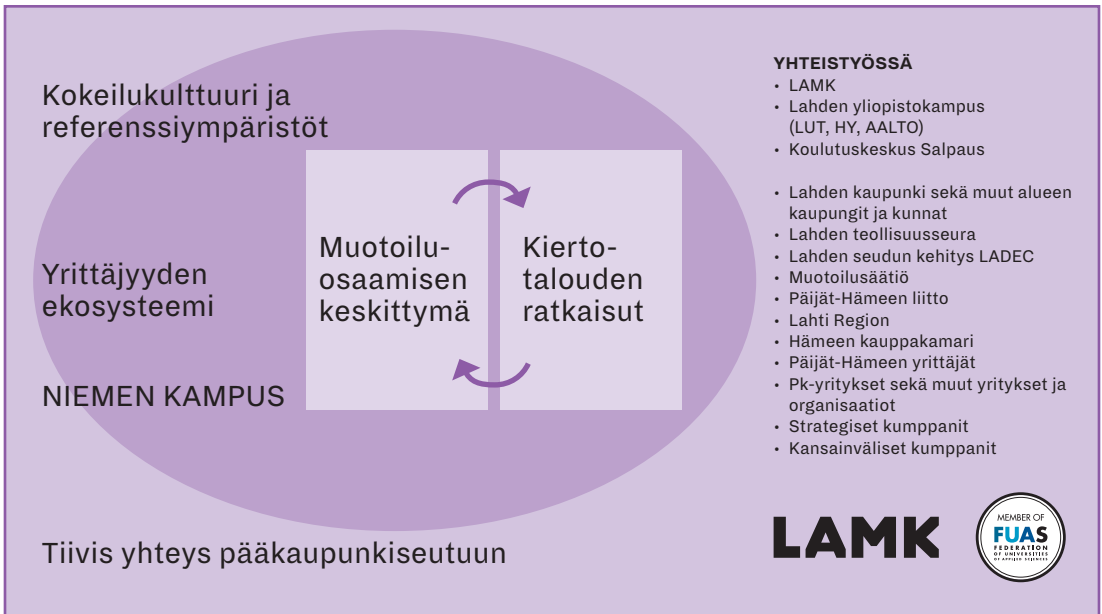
Kokeilukulttuuri ja referenssiympäristöt

Yrittäjyyden ekosysteemi

NIEMEN KAMPUS

Muotoiluosaamisen keskittymä

Kiertotalouden ratkaisut

Tiivis yhteys pääkaupunkiseutuun

YHTEISTYÖSSÄ
• LAMK
• Lahden yliopistokampus (LUT, HY, AALTO)
• Koulutuskeskus Salpaus

• Lahden kaupunki sekä muut alueen kaupungit ja kunnat
• Lahden teollisuusseura
• Lahden seudun kehitys LADEC
• Muotoilusäätiö
• Päijät-Hämeen liitto
• Lahti Region
• Hämeen kauppakamari
• Päijät-Hämeen yrittäjät
• Pk-yritykset sekä muut yritykset ja organisaatiot
• Strategiset kumppanit
• Kansainväliset kumppanit

LAMK

MEMBER OF FUAS FEDERATION OF UNIVERSITIES OF APPLIED SCIENCES